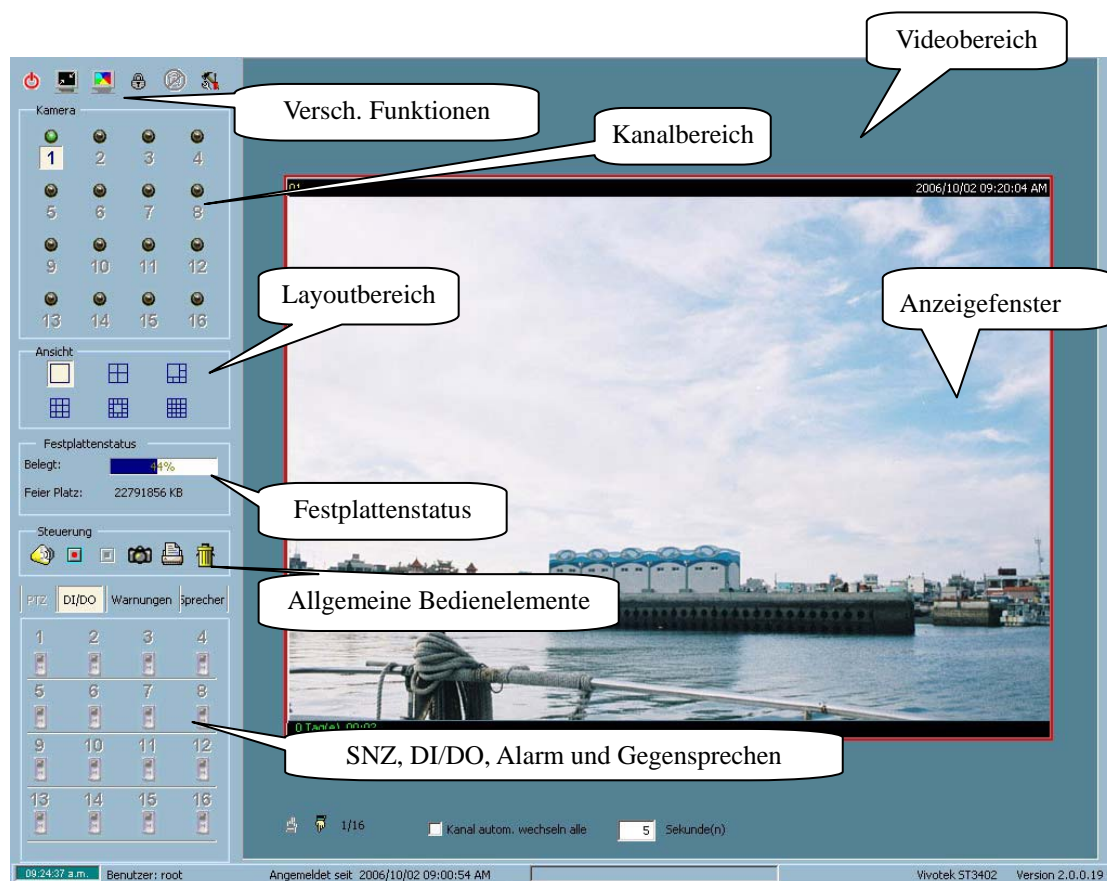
Videobereich

Versch. Funktionen

Kamera

1 2 3 4
5 6 7 8
9 10 11 12
13 14 15 16

Kanalbereich

01

2006/10/02 09:20:04 AM

Layoutbereich

Anzeigefenster

Ansicht

Festplattenstatus

Belegt: 44%

Feier Platz: 22791856 KB

Festplattenstatus

Steuerung

Allgemeine Bedienelemente

PTZ DI/DO Warnungen Sprecher

1 2 3 4
5 6 7 8
9 10 11 12
13 14 15 16

0 Tag(e) 00:02

SNZ, DI/DO, Alarm und Gegensprechen

1/16

Kanal autom. wechseln alle 5 Sekunde(n)

09:24:37 a.m. Benutzer: root Angemeldet seit 2006/10/02 09:00:54 AM Vivotek ST3402 Version 2.0.0.19